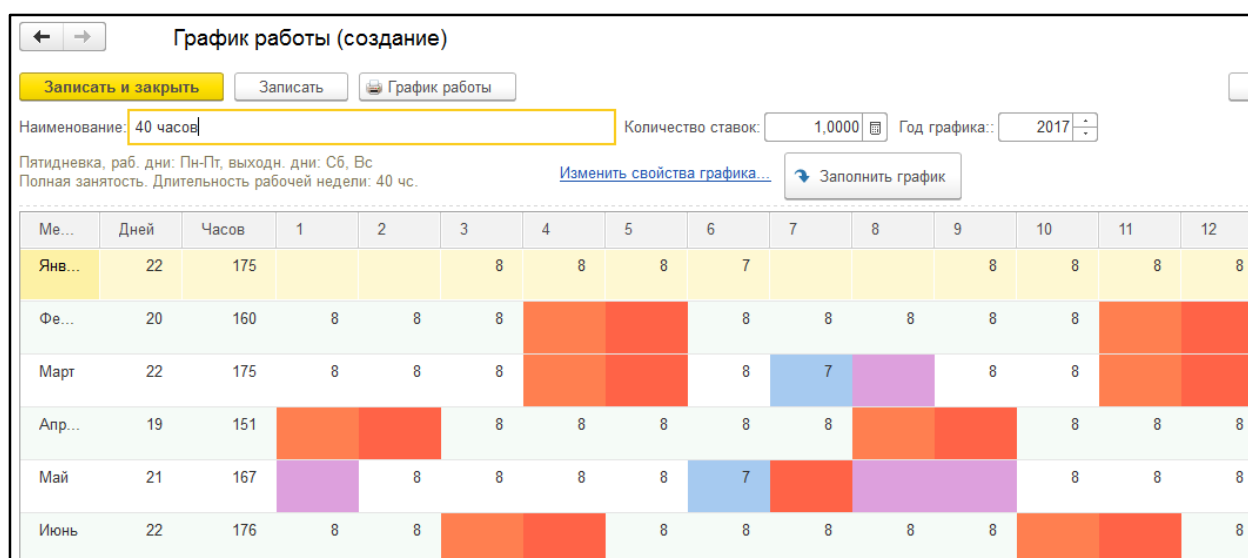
График работы (создание)

Записать и закрыть | Записать | График работы

Наименование: 40 часов

Количество ставок: 1,0000

Год графика:: 2017

Пятидневка, раб. дни: Пн-Пт, выходн. дни: Сб, Вс
Полная занятость. Длительность рабочей недели: 40 чс.

Изменить свойства графика...

Заполнить график

| Ме... | Дней | Часов | 1 | 2 | 3 | 4 | 5 | 6 | 7 | 8 | 9 | 10 | 11 | 12 |
|---|---|---|---|---|---|---|---|---|---|---|---|---|---|---|
| Янв... | 22 | 175 | | | 8 | 8 | 8 | 7 | | | 8 | 8 | 8 | 8 |
| Фе... | 20 | 160 | 8 | 8 | 8 | | | 8 | 8 | 8 | 8 | 8 | | |
| Март | 22 | 175 | 8 | 8 | 8 | | | 8 | 7 | | 8 | 8 | | |
| Апр... | 19 | 151 | | | 8 | 8 | 8 | 8 | 8 | | | 8 | 8 | 8 |
| Май | 21 | 167 | | 8 | 8 | 8 | 8 | 7 | | | | 8 | 8 | 8 |
| Июнь | 22 | 176 | 8 | 8 | | | 8 | 8 | 8 | 8 | 8 | | | 8 |